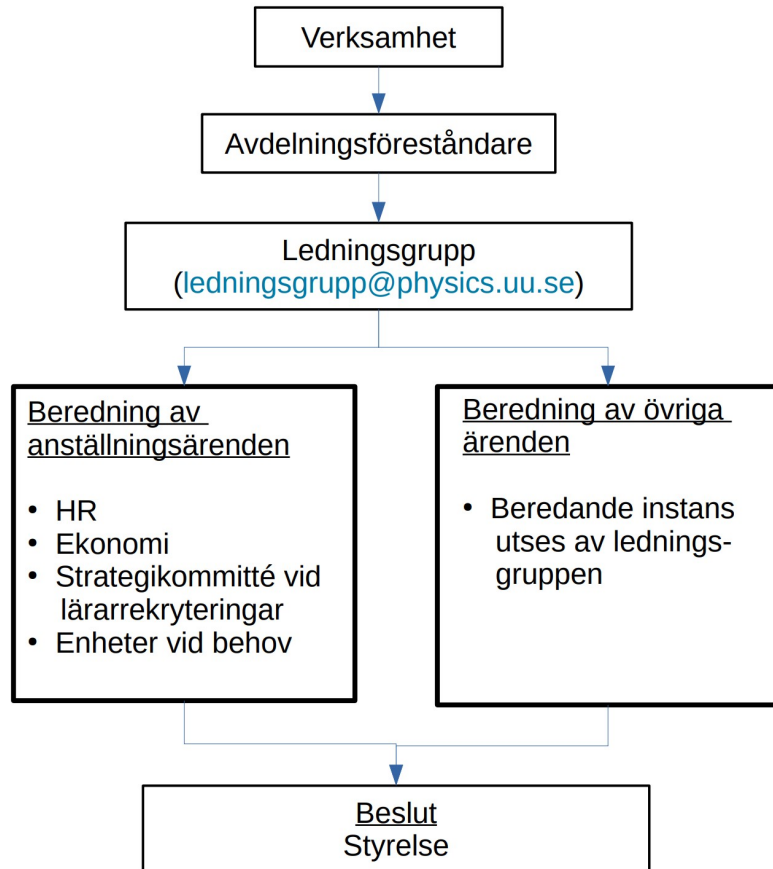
Verksamhet

Avdelningsföreståndare

Ledningsgrupp
(ledningsgrupp@physics.uu.se)

Beredning av anställningsärenden

- HR
- Ekonomi
- Strategikommitté vid lärarrekryteringar
- Enheter vid behov

Beredning av övriga ärenden

- Beredande instans utses av ledningsgruppen

Beslut
Styrelse